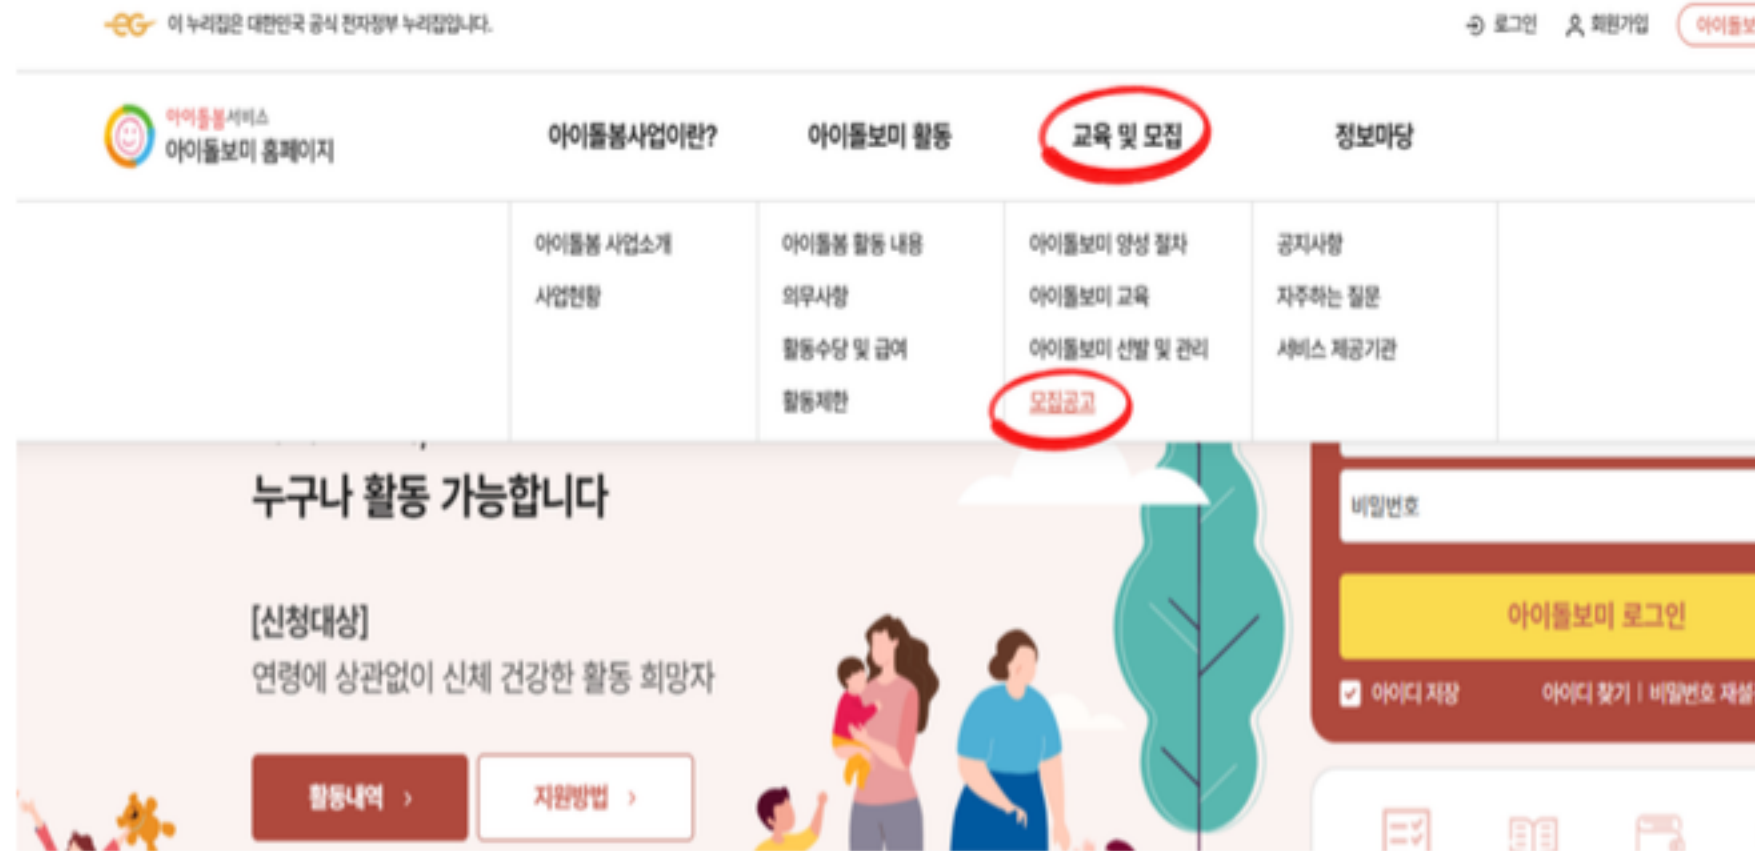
eG 이 누리집은 대한민국 공식 전자정부 누리집입니다.

로그인 회원가입 아이돌보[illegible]

아이돌봄서비스
아이돌보미 홈페이지

아이돌봄사업이란? 아이돌보미 활동 교육 및 모집 정보마당

아이돌봄 사업소개
사업현황

아이돌봄 활동 내용
의무사항
활동수당 및 급여
활동제한

아이돌보미 양성 절차
아이돌보미 교육
아이돌보미 선발 및 관리
모집공고

공지사항
자주하는 질문
서비스 제공기관

누구나 활동 가능합니다

[신청대상]
연령에 상관없이 신체 건강한 활동 희망자

활동내역 ›
지원방법 ›

비밀번호
아이돌보미 로그인
아이디 저장
아이디 찾기 | 비밀번호 재설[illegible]